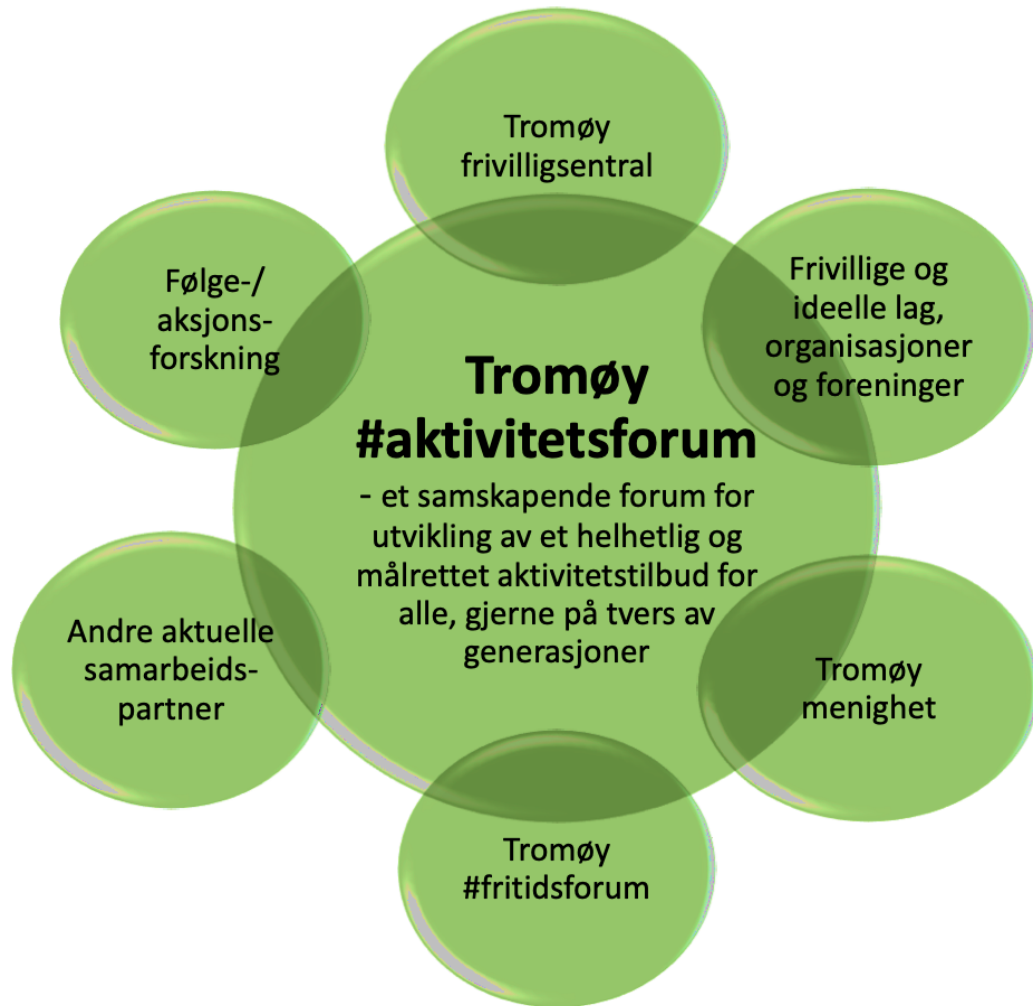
Tromøy frivilligsentral

Frivillige og ideelle lag, organisasjoner og foreninger

Følge-/ aksjons-forskning

Tromøy #aktivitetsforum

- et samskapende forum for utvikling av et helhetlig og målrettet aktivitetstilbud for alle, gjerne på tvers av generasjoner

Andre aktuelle samarbeids-partner

Tromøy menighet

Tromøy #fritidsforum